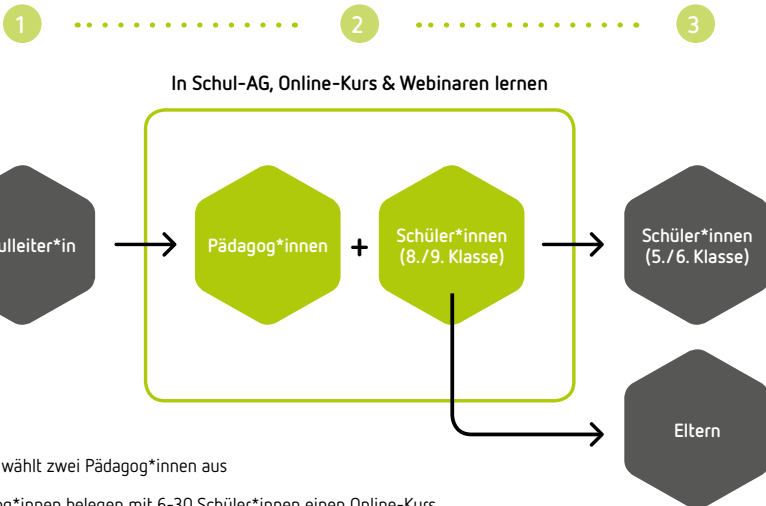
1

2

3

In Schul-AG, Online-Kurs & Webinaren lernen

ulleiter*in

Pädagog*innen

+

Schüler*innen (8./9. Klasse)

Schüler*innen (5./6. Klasse)

Eltern

wählt zwei Pädagog*innen aus

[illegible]n*innen belegen mit 6-30 Schüler*innen einen Online-Kurs